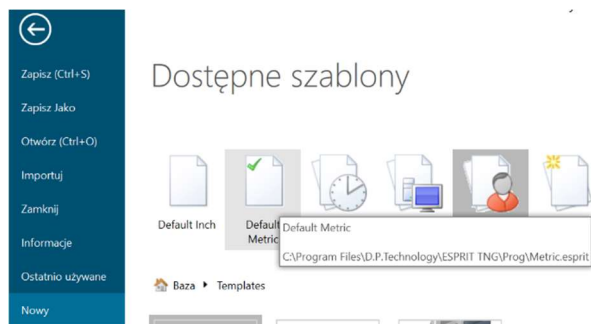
Zapisz (Ctrl+S)
Zapisz Jako
Otwórz (Ctrl+O)
Importuj
Zamknij
Informacje
Ostatnio używane
Nowy

Dostępne szablony

Default Inch
Default Metric

Default Metric
C:\Program Files\D.P.Technology\ESPRIT TNG\Prog\Metric.esprit

Baza ▸ Templates